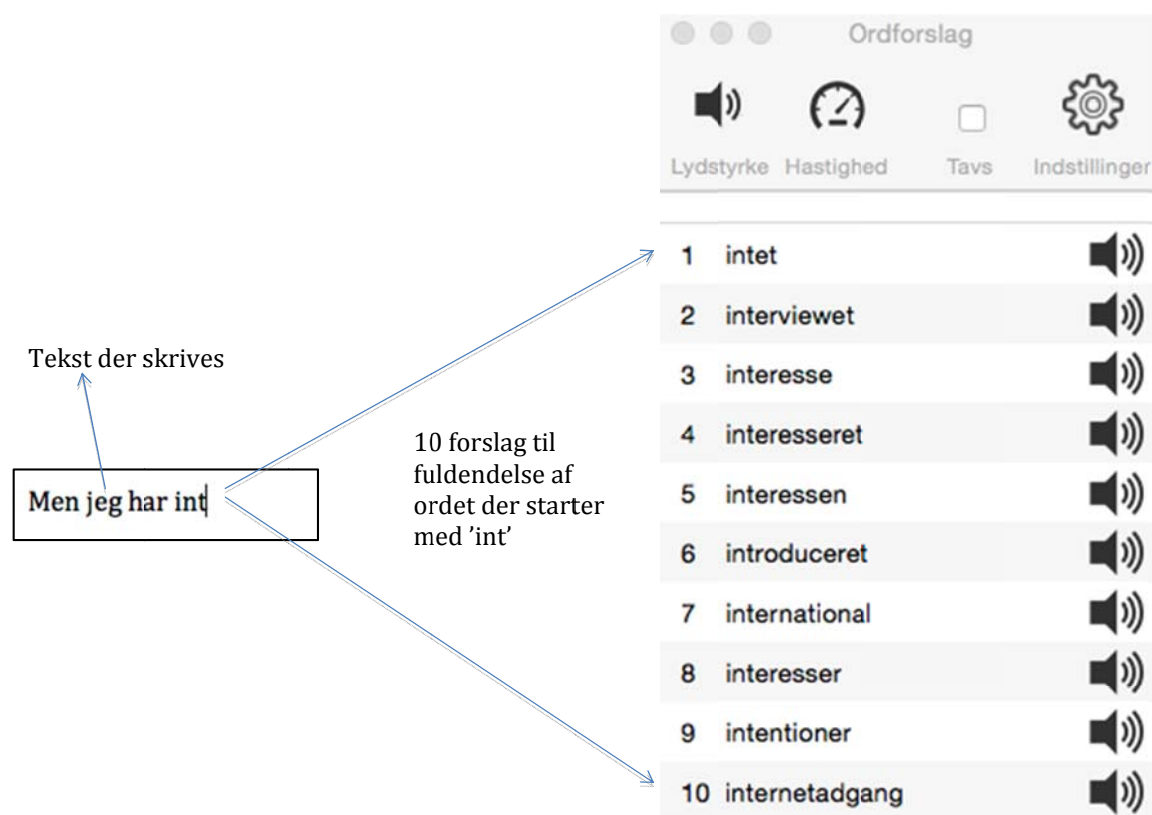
Tekst der skrives

Men jeg har int

10 forslag til fuldendelse af ordet der starter med 'int'

Ordforslag

Lydstyrke Hastighed Tavs Indstillinger

1 intet
2 interviewet
3 interesse
4 interesseret
5 interessen
6 introduceret
7 international
8 interesser
9 intentioner
10 internetadgang